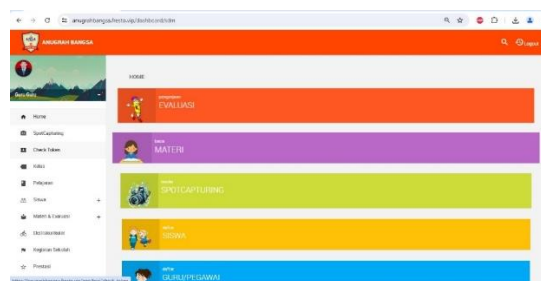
anugrahbangsa.hosta.xyz/dashboard/adm

ANUGRAH BANGSA

Logout

Guru Baru

Home
SpotCapturing
Check Token
Kelas
Pelajaran
Siswa
Materi & Evaluasi
Ekstrakurikuler
Kegiatan Sekolah
Prestasi

HOME

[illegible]
EVALUASI

lihat
MATERI

lihat
SPOTCAPTURING

data
SISWA

data
GURU/PEGAWAI